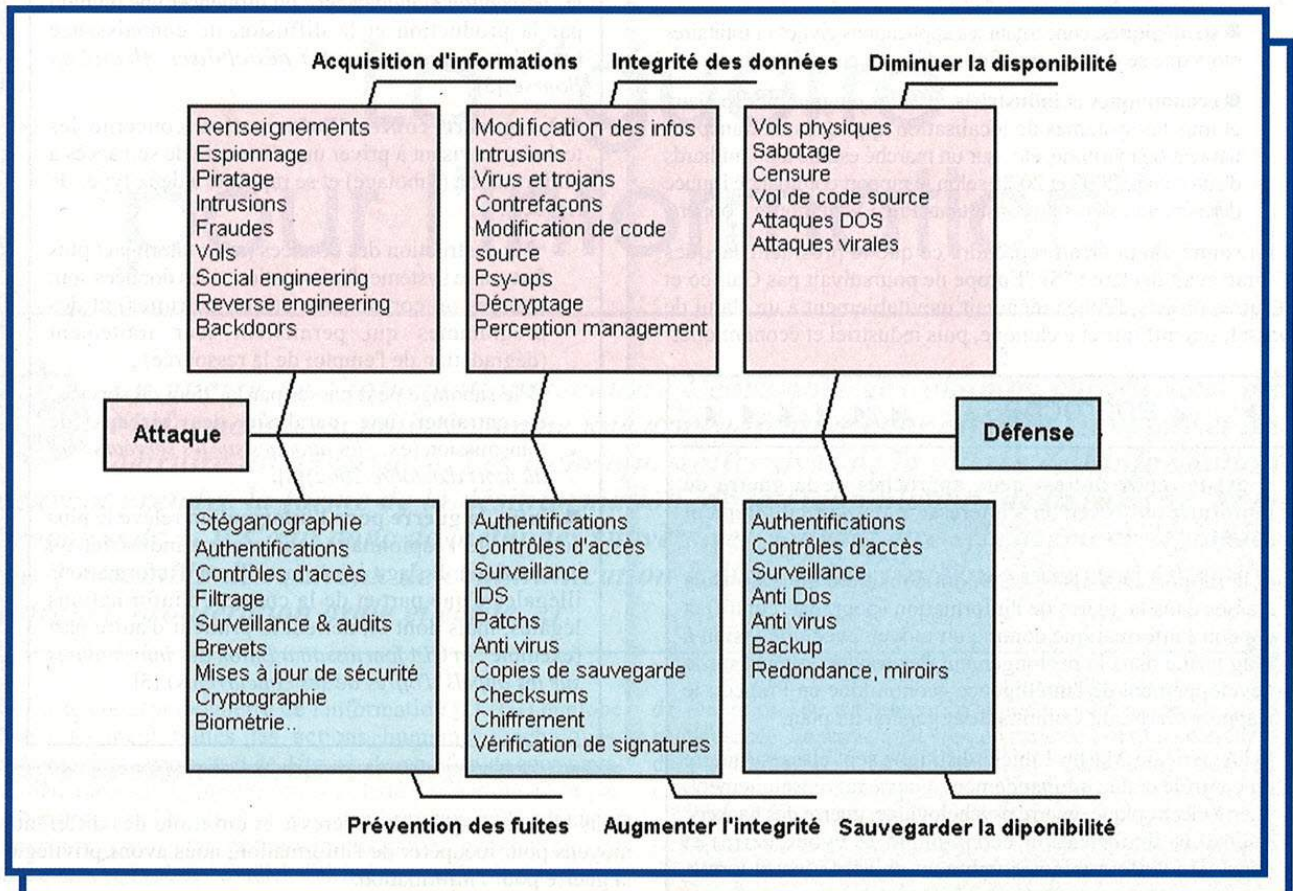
Acquisition d'informations

Integrité des données

Diminuer la disponibilité

Renseignements
Espionnage
Piratage
Intrusions
Fraudes
Vols
Social engineering
Reverse engineering
Backdoors

Modification des infos
Intrusions
Virus et trojans
Contrefaçons
Modification de code source
Psy-ops
Décryptage
Perception management

Vols physiques
Sabotage
Censure
Vol de code source
Attaques DOS
Attaques virales

Attaque

Défense

Stéganographie
Authentifications
Contrôles d'accès
Filtrage
Surveillance & audits
Brevets
Mises à jour de sécurité
Cryptographie
Biométrie..

Authentifications
Contrôles d'accès
Surveillance
IDS
Patchs
Anti virus
Copies de sauvegarde
Checksums
Chiffrement
Vérification de signatures

Authentifications
Contrôles d'accès
Surveillance
Anti Dos
Anti virus
Backup
Redondance, miroirs

Prévention des fuites

Augmenter l'integrité

Sauvegarder la diponibilité